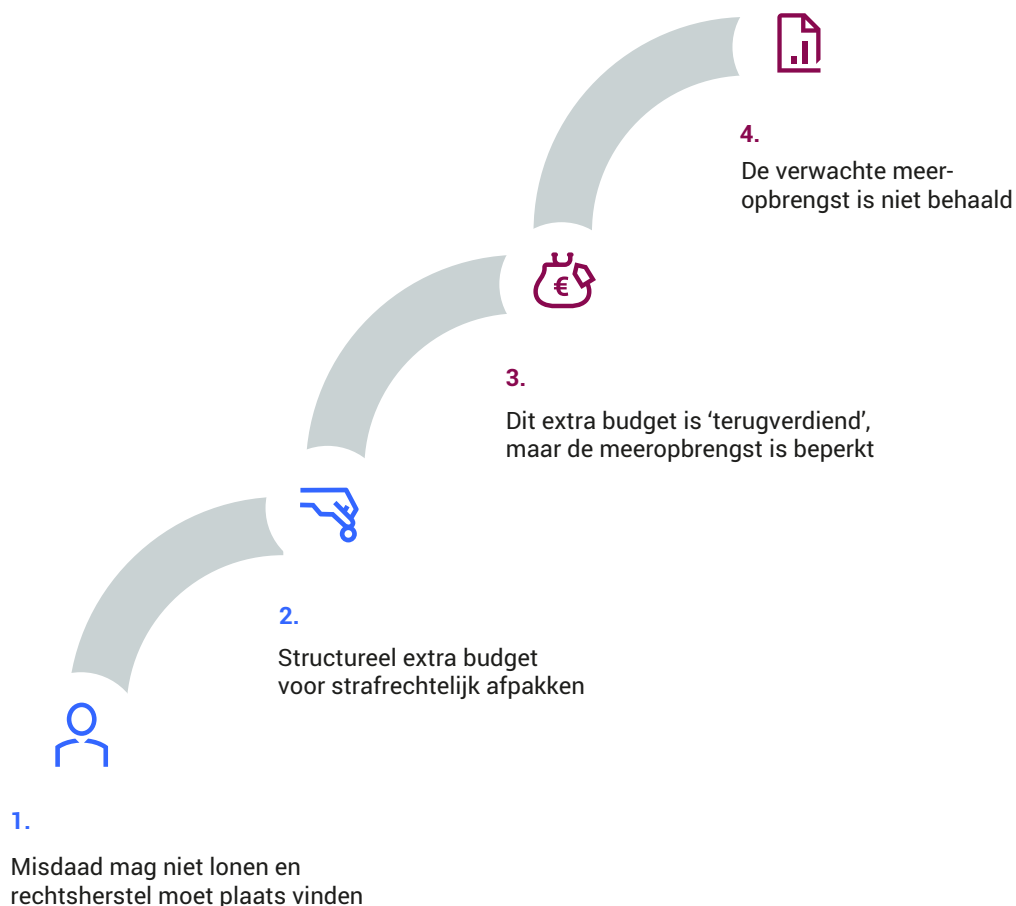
1.

Misdaad mag niet lonen en rechtsherstel moet plaats vinden

2.

Structureel extra budget voor strafrechtelijk afpakken

3.

Dit extra budget is ‘terugverdiend’, maar de meeropbrengst is beperkt

4.

De verwachte meeropbrengst is niet behaald